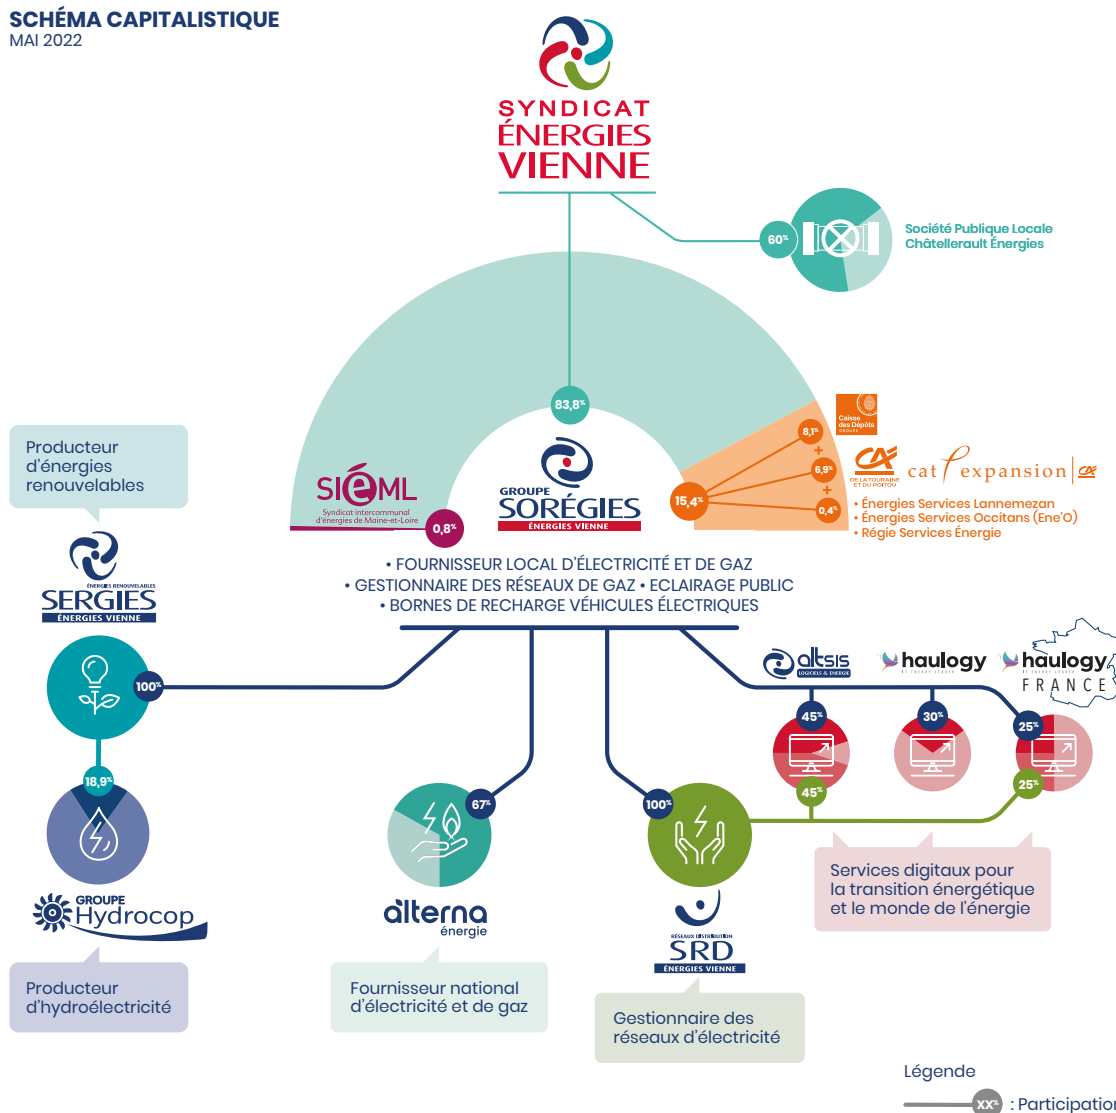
SCHÉMA CAPITALISTIQUE
MAI 2022

SYNDICAT ÉNERGIES VIENNE

60%

Société Publique Locale Châtellerault Énergies

83,8%

Caisse des Dépôts GROUPE

8,1%

+

6,9%

+

0,4%

15,4%

CA DE LA TOURAINE ET DU POITOU

cat expansion

• Énergies Services Lannemezan
• Énergies Services Occitans (Ene'O)
• Régie Services Énergie

SIÉML
Syndicat intercommunal d'énergies de Maine-et-Loire

0,8%

GROUPE SORÉGIES ÉNERGIES VIENNE

• FOURNISSEUR LOCAL D'ÉLECTRICITÉ ET DE GAZ
• GESTIONNAIRE DES RÉSEAUX DE GAZ • ECLAIRAGE PUBLIC
• BORNES DE RECHARGE VÉHICULES ÉLECTRIQUES

Producteur d'énergies renouvelables

ÉNERGIES RENOUVELABLES SERGIES ÉNERGIES VIENNE

100%

18,9%

GROUPE Hydrocop

Producteur d'hydroélectricité

67%

alterna énergie

Fournisseur national d'électricité et de gaz

100%

RÉSEAUX DISTRIBUTION SRD ÉNERGIES VIENNE

Gestionnaire des réseaux d'électricité

altsis LOGICIELS & ÉNERGIE

haulogy

haulogy FRANCE

45%

30%

25%

45%

25%

Services digitaux pour la transition énergétique et le monde de l'énergie

Légende

XX% : Participation